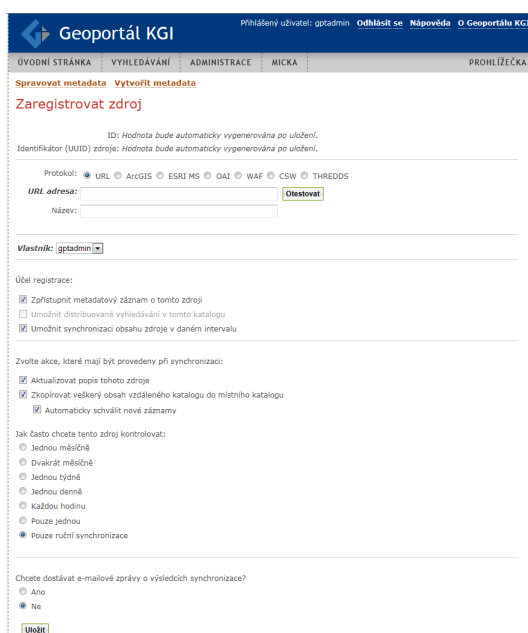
Geoportál KGI

Přihlášený uživatel: gptadmin Odhlásit se Nápověda O Geoportálu KGI

ÚVODNÍ STRÁNKA | VYHLEDÁVÁNÍ | ADMINISTRACE | MICKA | PROHLÍŽEČKA

Spravovat metadata Vytvořit metadata

Zaregistrovat zdroj

ID: Hodnota bude automaticky vygenerována po uložení.
Identifikátor (UUID) zdroje: Hodnota bude automaticky vygenerována po uložení.

Protokol: URL ArcGIS ESRI MS OAI WAF CSW THREDDS
URL adresa: Otestovat
Název:

Vlastník: gptadmin

Účel registrace:

Zpřístupnit metadatový záznam o tomto zdroji
Umožnit distribuované vyhledávání v tomto katalogu
Umožnit synchronizaci obsahu zdroje v daném intervalu

Zvolte akce, které mají být provedeny při synchronizaci:

Aktualizovat popis tohoto zdroje
Zkopírovat veškerý obsah vzdáleného katalogu do místního katalogu
Automaticky schválit nové záznamy

Jak často chcete tento zdroj kontrolovat:
Jednou měsíčně
Dvakrát měsíčně
Jednou týdně
Jednou denně
Každou hodinu
Pouze jednou
Pouze ruční synchronizace

Chcete dostávat e-mailové zprávy o výsledcích synchronizace?
Ano
Ne

Uložit